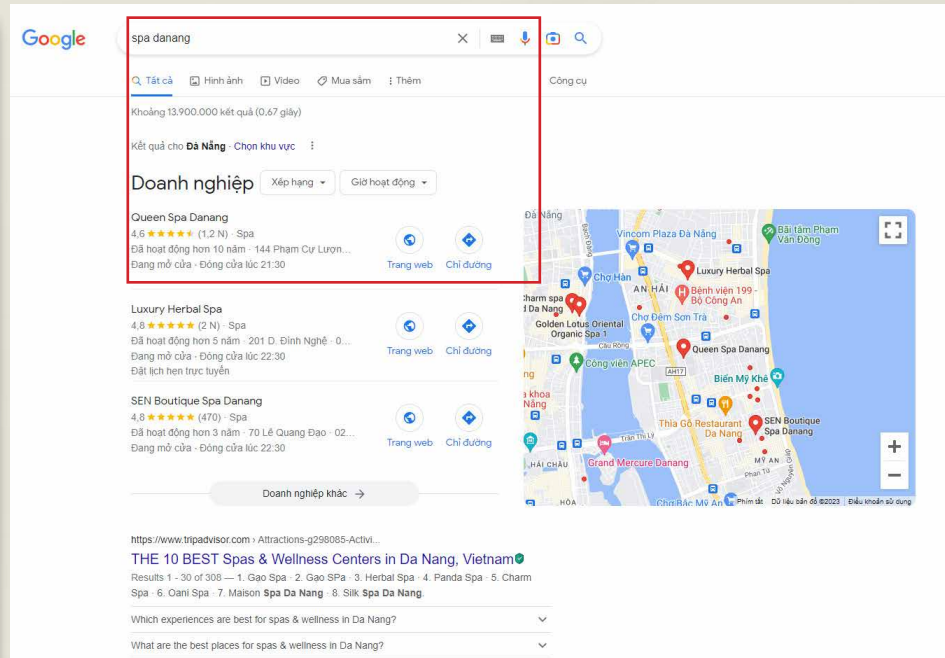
Google

spa danang

Tất cả  Hình ảnh  Video  Mua sắm  Thêm  Công cụ

Khoảng 13.900.000 kết quả (0,67 giây)

Kết quả cho Đà Nẵng · Chọn khu vực

Doanh nghiệp  Xếp hạng  Giờ hoạt động

Queen Spa Danang
4,6 ★★★★★ (1,2 N) · Spa
Đã hoạt động hơn 10 năm · 144 Phạm Cự Lượn...
Đang mở cửa · Đóng cửa lúc 21:30
Trang web  Chỉ đường

Luxury Herbal Spa
4,8 ★★★★★ (2 N) · Spa
Đã hoạt động hơn 5 năm · 201 D. Đình Nghệ · 0...
Đang mở cửa · Đóng cửa lúc 22:30
Đặt lịch hẹn trực tuyến
Trang web  Chỉ đường

SEN Boutique Spa Danang
4,8 ★★★★★ (470) · Spa
Đã hoạt động hơn 3 năm · 70 Lê Quang Đạo · 02...
Đang mở cửa · Đóng cửa lúc 22:30
Trang web  Chỉ đường

Doanh nghiệp khác →

Đà Nẵng  Bãi tắm Phạm Văn Đồng  Vincom Plaza Đà Nẵng  Luxury Herbal Spa  Chợ Hàn  Bệnh viện 199 - Bộ Công An  AN HẢI  charm spa Đà Nang  Golden Lotus Oriental Organic Spa 1  Chợ Đêm Sơn Trà  Cầu Rồng  Queen Spa Danang  Công viên APEC  AH17  Biển Mỹ Khê  khoa Nẵng  Thìa Gỗ Restaurant Da Nang  SEN Boutique Spa Danang  Trần Thị Lý  Grand Mercure Danang  HẢI CHÂU  HÒA  Chợ Bắc Mỹ An  Phím tắt  Dữ liệu bản đồ ©2023  Điều khoản sử dụng

https://www.tripadvisor.com › Attractions-g298085-Activi...
THE 10 BEST Spas & Wellness Centers in Da Nang, Vietnam
Results 1 - 30 of 308 — 1. Gạo Spa · 2. Gạo SPa · 3. Herbal Spa · 4. Panda Spa · 5. Charm Spa · 6. Oani Spa · 7. Maison Spa Da Nang · 8. Silk Spa Da Nang.

Which experiences are best for spas & wellness in Da Nang?

What are the best places for spas & wellness in Da Nang?